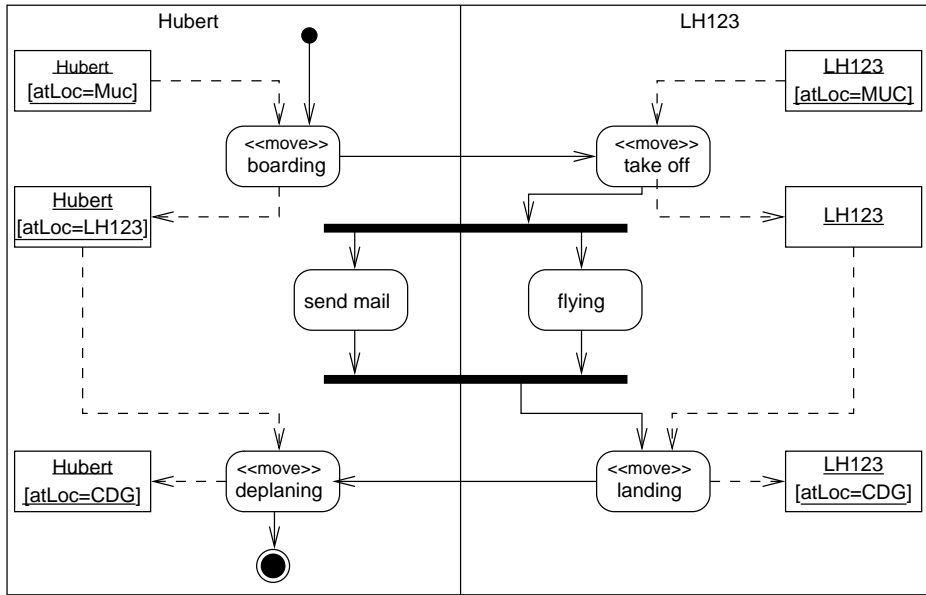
Hubert

LH123

Hubert
[atLoc=Muc]

LH123
[atLoc=MUC]

<<move>>
boarding

<<move>>
take off

Hubert
[atLoc=LH123]

LH123

send mail

flying

Hubert
[atLoc=CDG]

<<move>>
deplaning

<<move>>
landing

LH123
[atLoc=CDG]